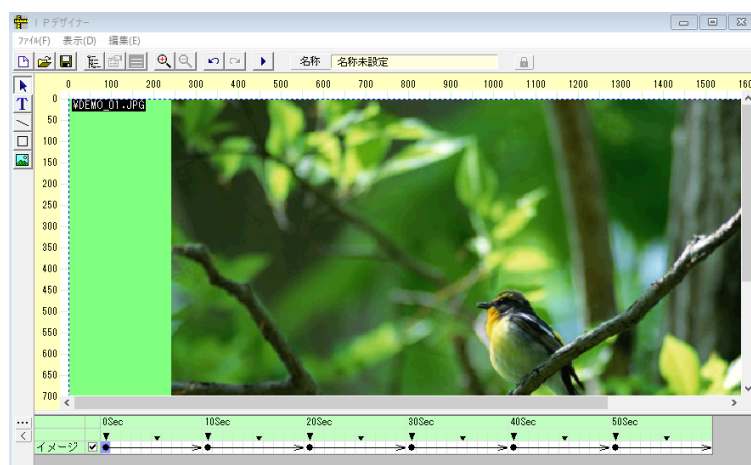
IPデザイナー
ファイル(F) 表示(D) 編集(E)
名称 名称未設定
0 100 200 300 400 500 600 700 800 900 1000 1100 1200 1300 1400 1500 160
0 50 100 150 200 250 300 350 400 450 500 550 600 650 700
¥DEMO_01.JPG
0Sec 10Sec 20Sec 30Sec 40Sec 50Sec
イメージ